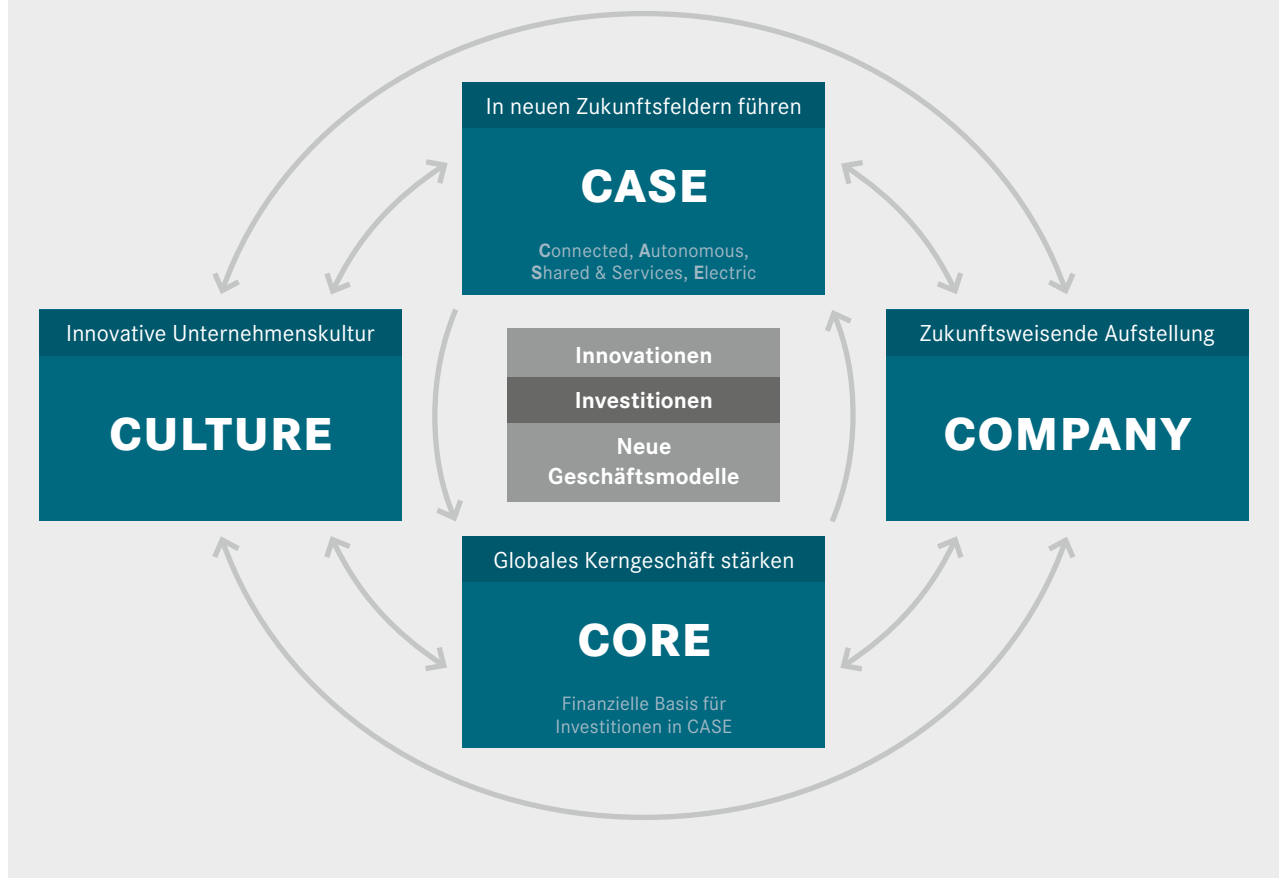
In neuen Zukunftsfeldern führen

CASE

Connected, Autonomous, Shared & Services, Electric

Innovative Unternehmenskultur

CULTURE

Innovationen

Investitionen

Neue Geschäftsmodelle

Zukunftsweisende Aufstellung

COMPANY

Globales Kerngeschäft stärken

CORE

Finanzielle Basis für Investitionen in CASE